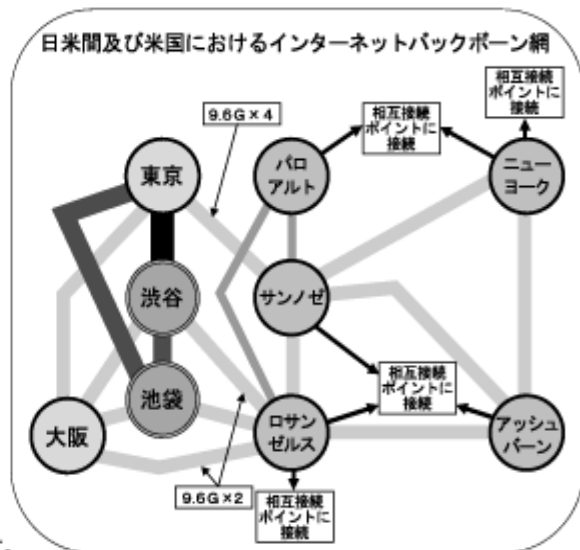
日米間及び米国におけるインターネットバックボーン網

9.6G×4

相互接続ポイントに接続

相互接続ポイントに接続

東京

パロアルト

ニューヨーク

渋谷

サンノゼ

池袋

相互接続ポイントに接続

大阪

ロサンゼルス

アッシュバーン

9.6G×2

相互接続ポイントに接続